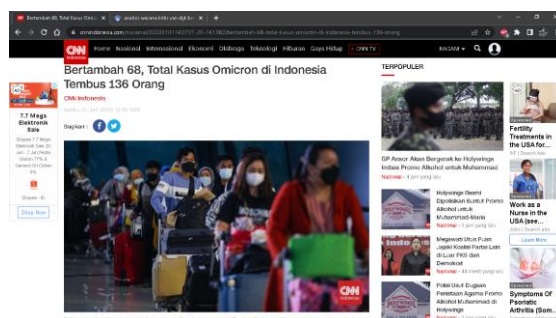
Bertambah 68, Total Kasus Omicr... ×
cnnindonesia.com/nasional/20220101142727-20-741582/bertambah-68-total-kasus-omicron-di-indonesia-tembus-136-orang

CNN Indonesia
Home Nasional Internasional Ekonomi Olahraga Teknologi Hiburan Gaya Hidup CNN TV
MASUK

7.7 Mega Elektronik Sale
Shop Now

Bertambah 68, Total Kasus Omicron di Indonesia Tembus 136 Orang

CNN Indonesia

Bagikan :

TERPOPULER

GP Ansor Akan Bergerak ke Holywings Imbas Promo Alkohol untuk Muhammad
Nasional

Holywings Resmi Dipolisikan Buntut Promo Alkohol untuk Muhammad-Maria
Nasional

Megawati Urus Puan Jajaki Koalisi Partai Lain di Luar PKS dan Demokrat
Nasional

Polisi Usut Dugaan Penistaan Agama Promo Alkohol Muhammad di Holywings
Nasional

Fertility Treatments in the USA for...

Work as a Nurse in the USA (see...
Learn More

Symptoms Of Psoriatic Arthritis (Som...